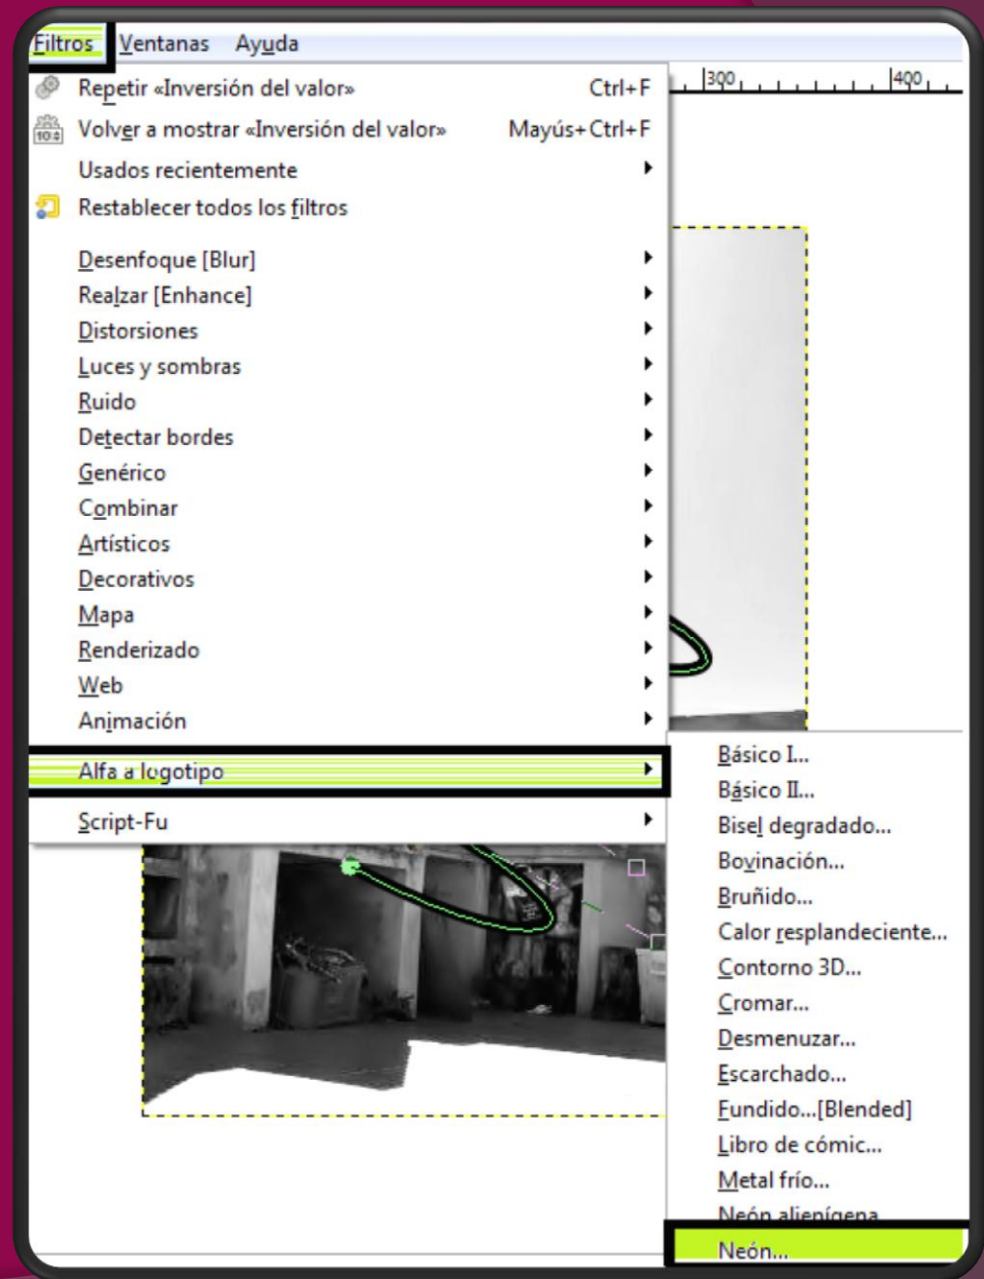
Filtros Ventanas Ayuda

300 400

Repetir «Inversión del valor» Ctrl+F
Volver a mostrar «Inversión del valor» Mayús+Ctrl+F
Usados recientemente
Restablecer todos los filtros

Desenfoque [Blur]
Realzar [Enhance]
Distorsiones
Luces y sombras
Ruido
Detectar bordes
Genérico
Combinar
Artísticos
Decorativos
Mapa
Renderizado
Web
Animación

Alfa a logotipo

Script-Fu

Básico I...
Básico II...
Bisel degradado...
Bovinación...
Bruñido...
Calor resplandeciente...
Contorno 3D...
Cromar...
Desmenuzar...
Escarchado...
Fundido...[Blended]
Libro de cómic...
Metal frío...
Neón alienígena...
Neón...